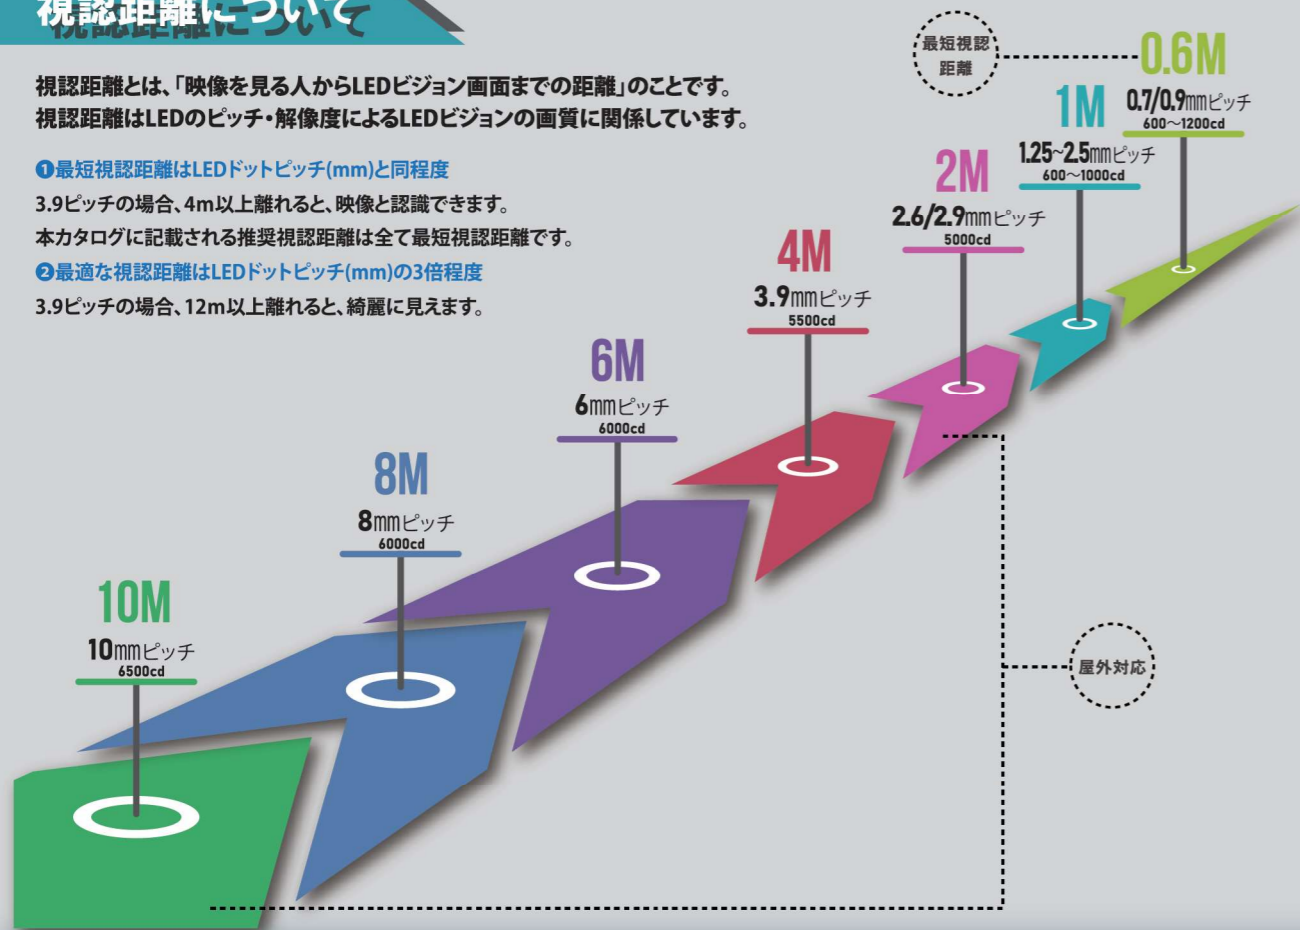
視認距離について

視認距離とは、「映像を見る人からLEDビジョン画面までの距離」のことです。
視認距離はLEDのピッチ・解像度によるLEDビジョンの画質に関係しています。

❶最短視認距離はLEDドットピッチ(mm)と同程度
3.9ピッチの場合、4m以上離れると、映像と認識できます。
本カタログに記載される推奨視認距離は全て最短視認距離です。
❷最適な視認距離はLEDドットピッチ(mm)の3倍程度
3.9ピッチの場合、12m以上離れると、綺麗に見えます。

最短視認距離

0.6M
0.7/0.9mmピッチ
600〜1200cd

1M
1.25~2.5mmピッチ
600〜1000cd

2M
2.6/2.9mmピッチ
5000cd

4M
3.9mmピッチ
5500cd

6M
6mmピッチ
6000cd

8M
8mmピッチ
6000cd

10M
10mmピッチ
6500cd

屋外対応